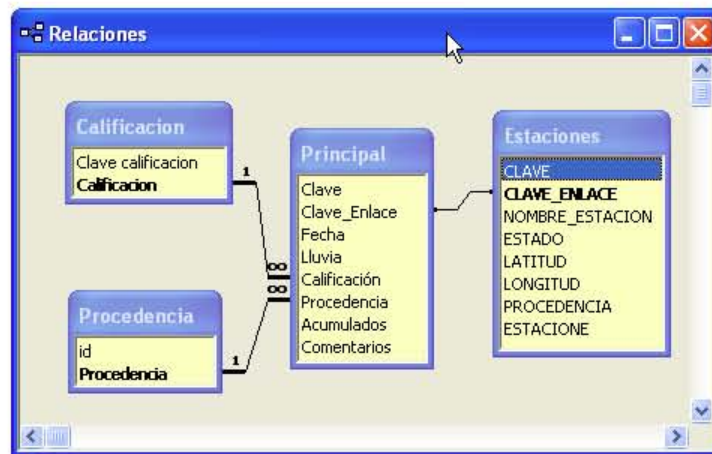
Relaciones

Calificacion
Clave calificacion
Calificacion

Procedencia
id
Procedencia

Principal
Clave
Clave_Enlace
Fecha
Lluvia
Calificación
Procedencia
Acumulados
Comentarios

Estaciones
CLAVE
CLAVE_ENLACE
NOMBRE_ESTACION
ESTADO
LATITUD
LONGITUD
PROCEDENCIA
ESTACIONE

1
1
∞
∞